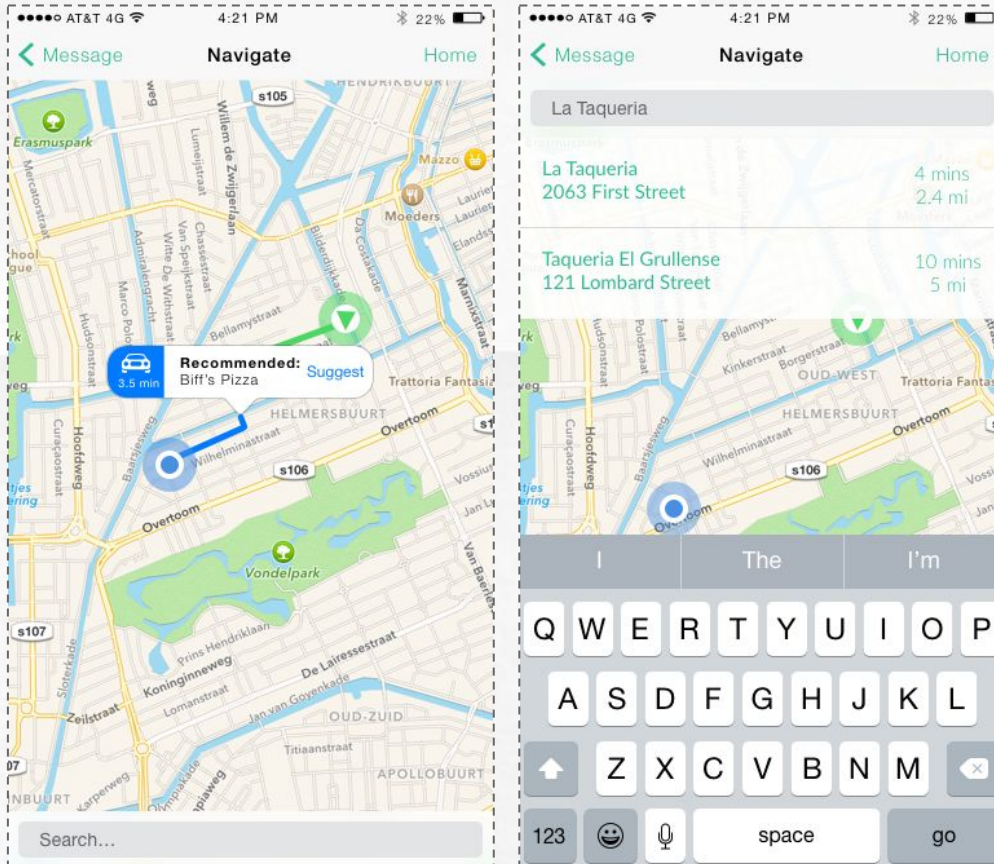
●●●●○ AT&T 4G 4:21 PM 22%

Message Navigate Home

HENDRIKBUURT
s105
Erasmuspark
Mercatorstraat
Willem de Zwijgerlaan
Lumeijstraat
Chasséstraat
Van Speijkstraat
Witte De Withstraat
Admiraal de Ruijterweg
Marco Polostraat
Hudsonstraat
Bilderdijkstraat
Da Costakade
Mazzo
Moeders
Lauriergracht
Elandsgracht
Marnixstraat
Bellamystraat
3.5 min
Recommended: Biff's Pizza
Suggest
Trattoria Fantasia
HELMERSBUURT
Overtoom
Wilhelminastraat
Baarsjesweg
Curaçaostraat
Hoofdweg
s106
Overtoom
Vossiusstraat
Vondelpark
Van Baerlestraat
s107
Prins Hendriklaan
Koninginneweg
Lomanstraat
De Lairessestraat
Jan van Goyenkade
Sloterkade
Zeilstraat
OUD-ZUID
Titiaanstraat
Amstelveenseweg
Karperweg
Olympiaplein
APOLLOBUURT
Search…

●●●●○ AT&T 4G 4:21 PM 22%

Message Navigate Home

La Taqueria

La Taqueria
2063 First Street
4 mins
2.4 mi

Taqueria El Grullense
121 Lombard Street
10 mins
5 mi

Bellamystraat
Kinkerstraat
Borgerstraat
OUD-WEST
Trattoria Fantasia
HELMERSBUURT
Overtoom
Wilhelminastraat
s106
Hoofdweg
Curaçaostraat
Baarsjesweg

I The I'm
Q W E R T Y U I O P
A S D F G H J K L
Z X C V B N M
123 space go